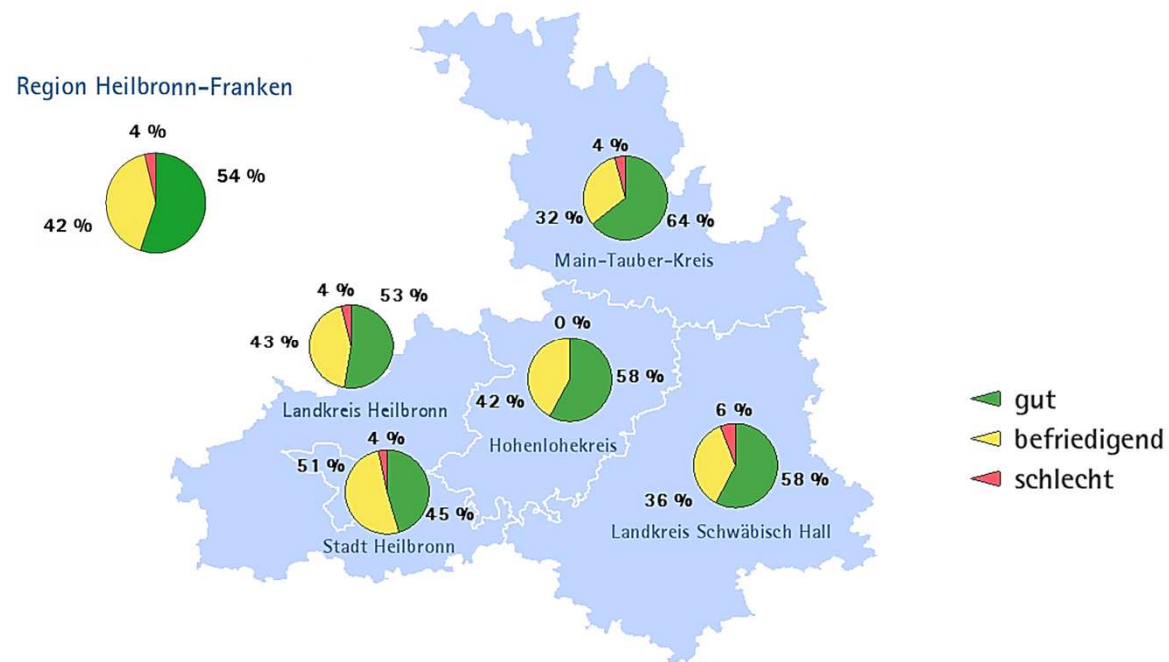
Region Heilbronn-Franken

4 %
54 %
42 %

4 %
32 %
64 %
Main-Tauber-Kreis

4 %
53 %
43 %
Landkreis Heilbronn

0 %
58 %
42 %
Hohenlohekreis

4 %
51 %
45 %
Stadt Heilbronn

6 %
36 %
58 %
Landkreis Schwäbisch Hall

gut
befriedigend
schlecht